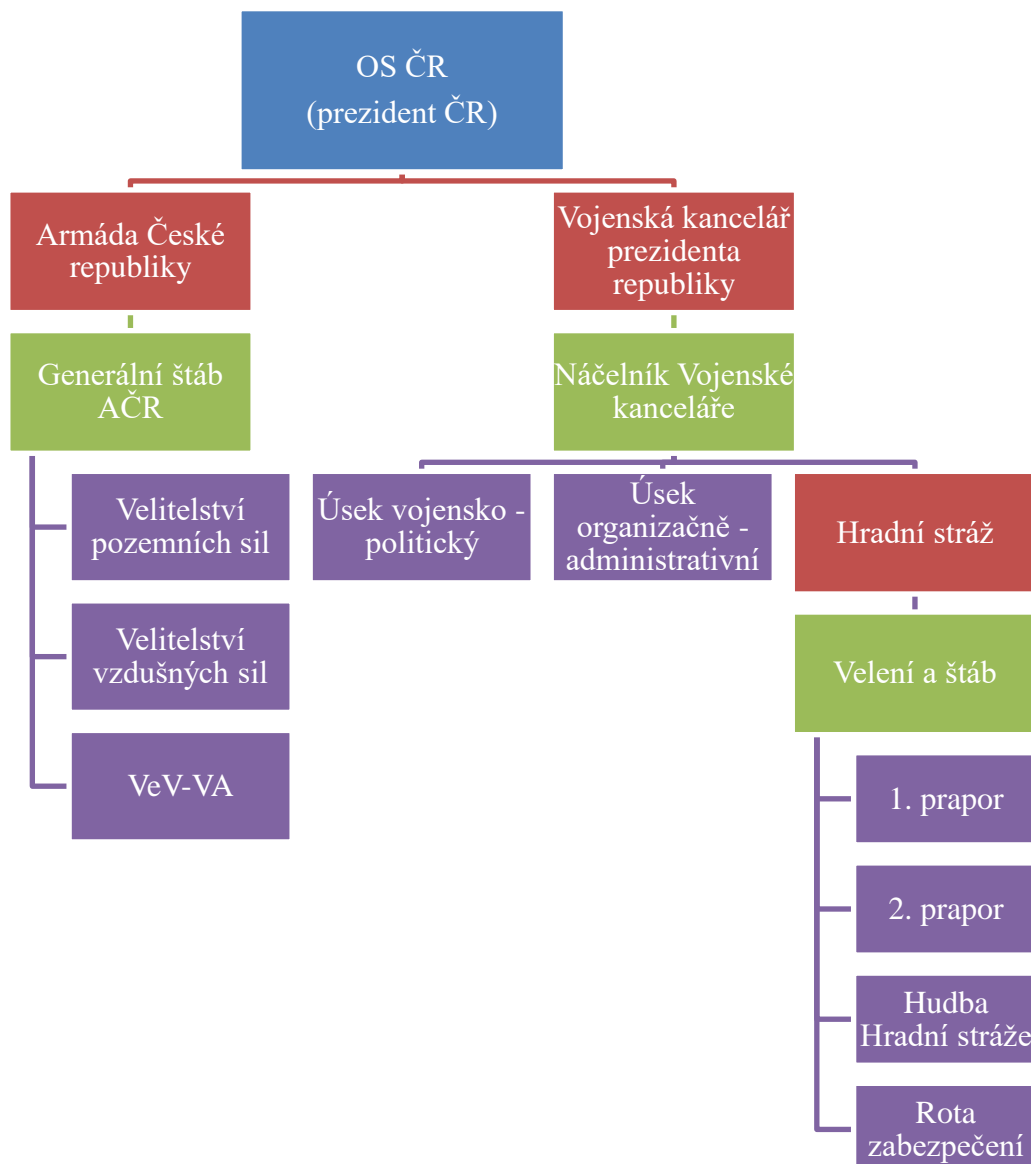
OS ČR
(prezident ČR)

Armáda České republiky

Vojenská kancelář prezidenta republiky

Generální štáb AČR

Náčelník Vojenské kanceláře

Velitelství pozemních sil

Velitelství vzdušných sil

VeV-VA

Úsek vojensko - politický

Úsek organizačně - administrativní

Hradní stráž

Velení a štáb

1. prapor

2. prapor

Hudba Hradní stráže

Rota zabezpečení